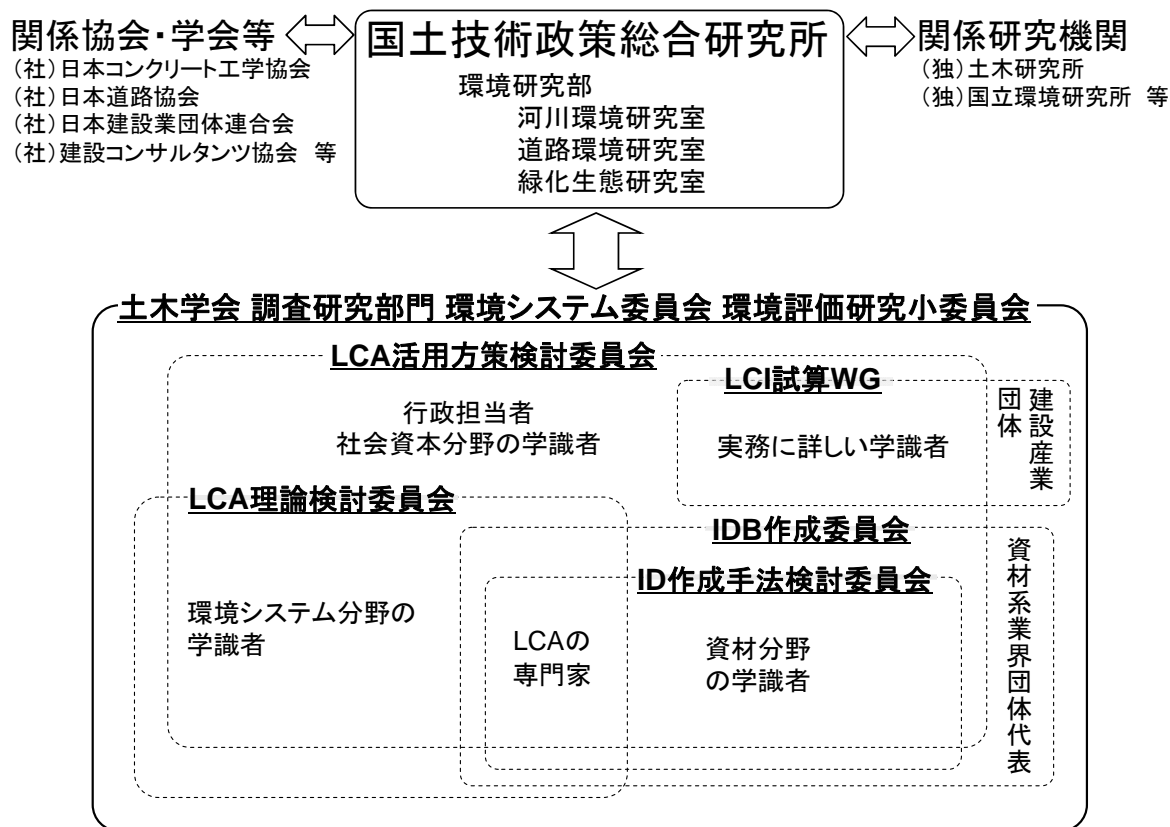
関係協会・学会等
(社)日本コンクリート工学協会
(社)日本道路協会
(社)日本建設業団体連合会
(社)建設コンサルタンツ協会 等

国土技術政策総合研究所
環境研究部
河川環境研究室
道路環境研究室
緑化生態研究室

関係研究機関
(独)土木研究所
(独)国立環境研究所 等

土木学会 調査研究部門 環境システム委員会 環境評価研究小委員会

LCA活用方策検討委員会
行政担当者
社会資本分野の学識者

LCI試算WG
実務に詳しい学識者

建設産業団体

LCA理論検討委員会
環境システム分野の学識者

IDB作成委員会

ID作成手法検討委員会
LCAの専門家
資材分野の学識者

資材系業界団体代表